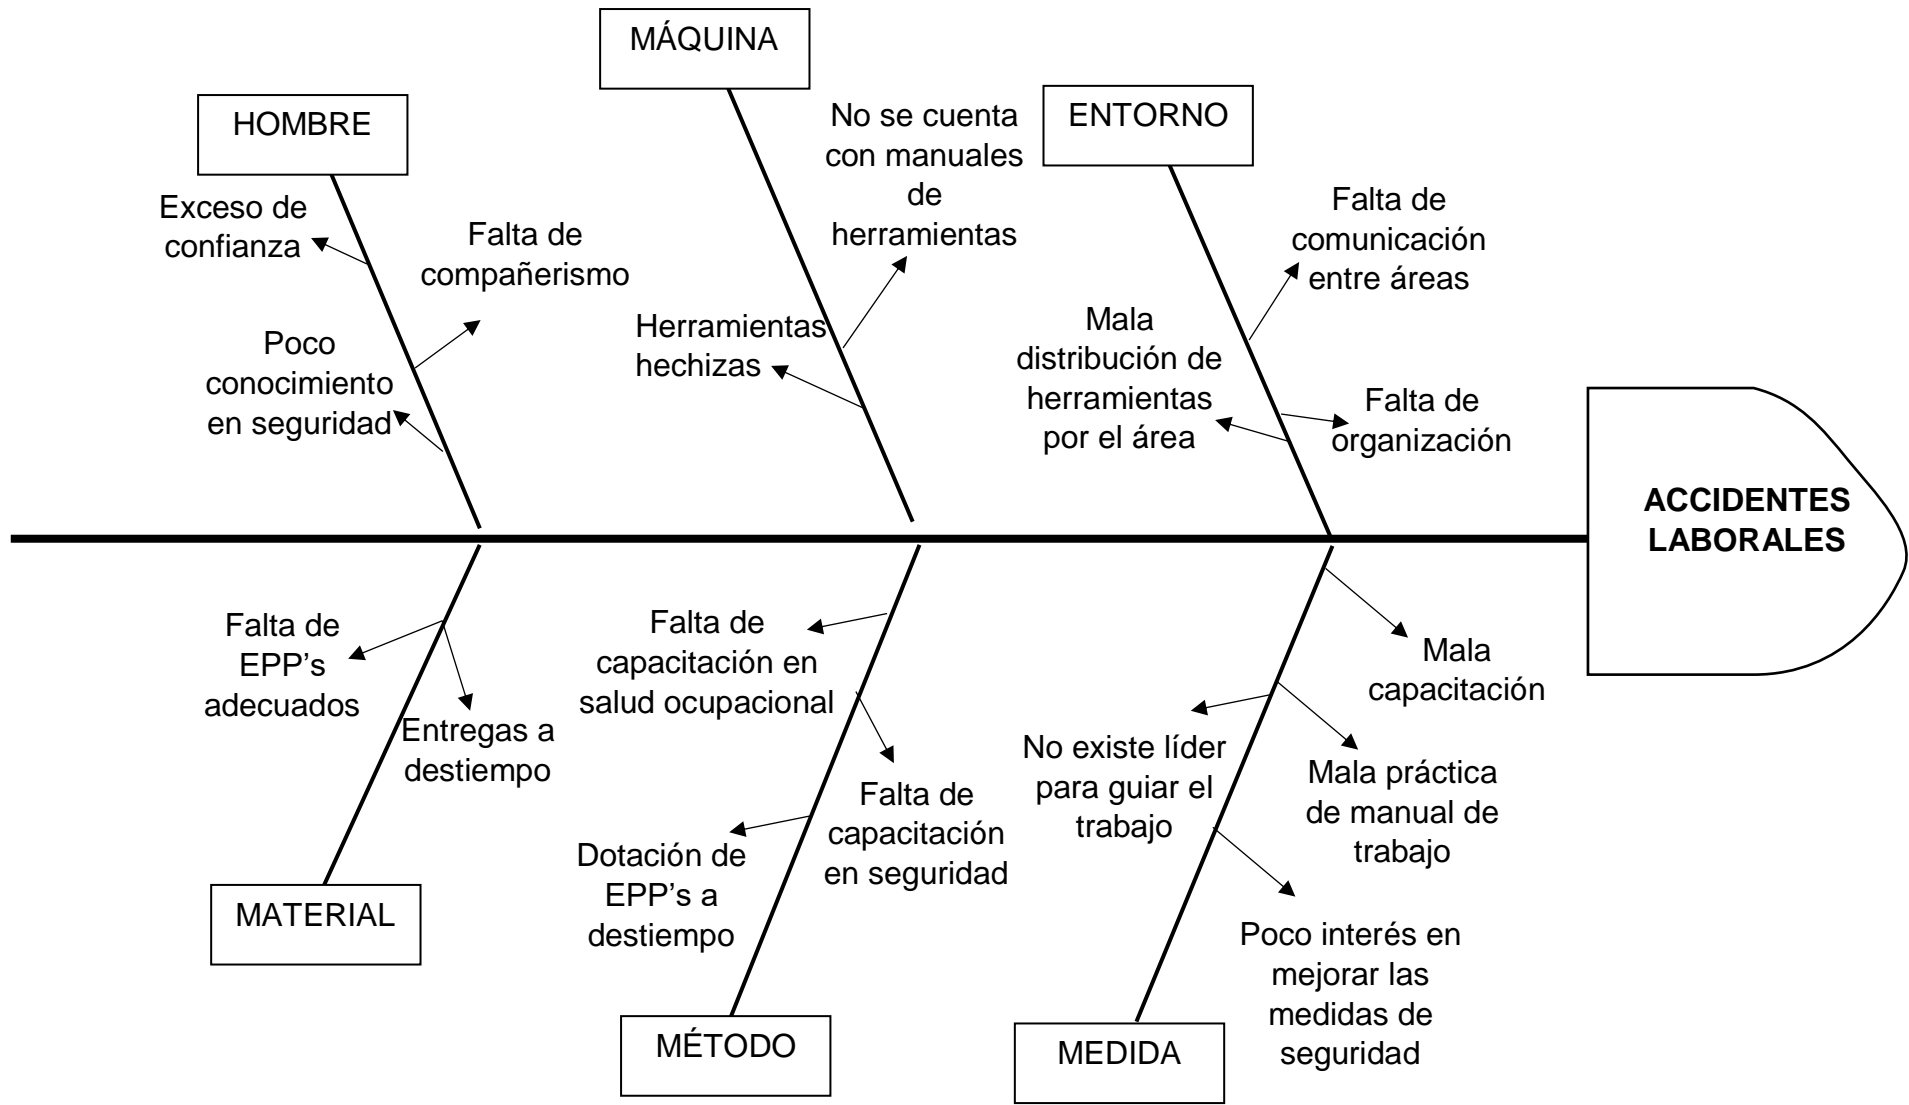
MÁQUINA

HOMBRE

ENTORNO

No se cuenta con manuales de herramientas

Exceso de confianza

Falta de compañerismo

Falta de comunicación entre áreas

Poco conocimiento en seguridad

Herramientas hechizas

Mala distribución de herramientas por el área

Falta de organización

ACCIDENTES LABORALES

Falta de EPP's adecuados

Entregas a destiempo

Falta de capacitación en salud ocupacional

Falta de capacitación en seguridad

Dotación de EPP's a destiempo

Mala capacitación

No existe líder para guiar el trabajo

Mala práctica de manual de trabajo

Poco interés en mejorar las medidas de seguridad

MATERIAL

MÉTODO

MEDIDA